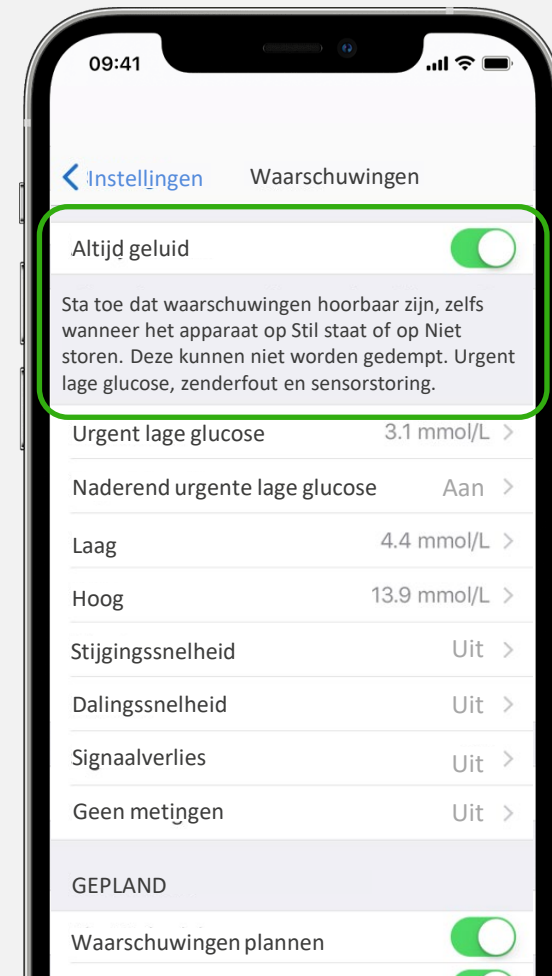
09:41

< Instellingen Waarschuwingen

Altijd geluid

Sta toe dat waarschuwingen hoorbaar zijn, zelfs wanneer het apparaat op Stil staat of op Niet storen. Deze kunnen niet worden gedempt. Urgent lage glucose, zenderfout en sensorstoring.

Urgent lage glucose 3.1 mmol/L >

Naderend urgente lage glucose Aan >

Laag 4.4 mmol/L >

Hoog 13.9 mmol/L >

Stijgingssnelheid Uit >

Dalingssnelheid Uit >

Signaalverlies Uit >

Geen metingen Uit >

GEPLAND

Waarschuwingen plannen